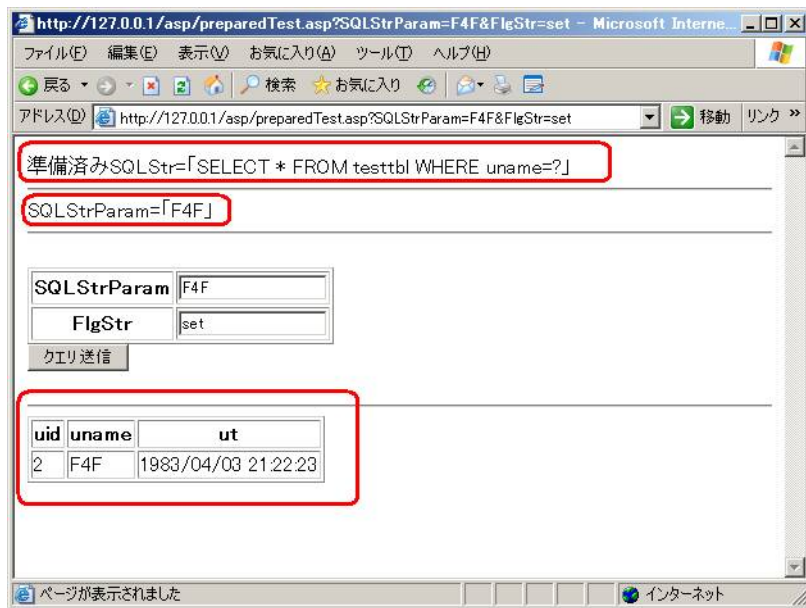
http://127.0.0.1/asp/preparedTest.asp?SQLStrParam=F4F&FlgStr=set - Microsoft Interne...

ファイル(F) 編集(E) 表示(V) お気に入り(A) ツール(T) ヘルプ(H)

戻る 検索 お気に入り

アドレス(D) http://127.0.0.1/asp/preparedTest.asp?SQLStrParam=F4F&FlgStr=set 移動 リンク »

準備済みSQLStr=「SELECT * FROM testtbl WHERE uname=?」

SQLStrParam=「F4F」

| SQLStrParam | F4F |
|---|---|
| FlgStr | set |

クエリ送信

| uid | uname | ut |
|---|---|---|
| 2 | F4F | 1983/04/03 21:22:23 |

ページが表示されました

インターネット